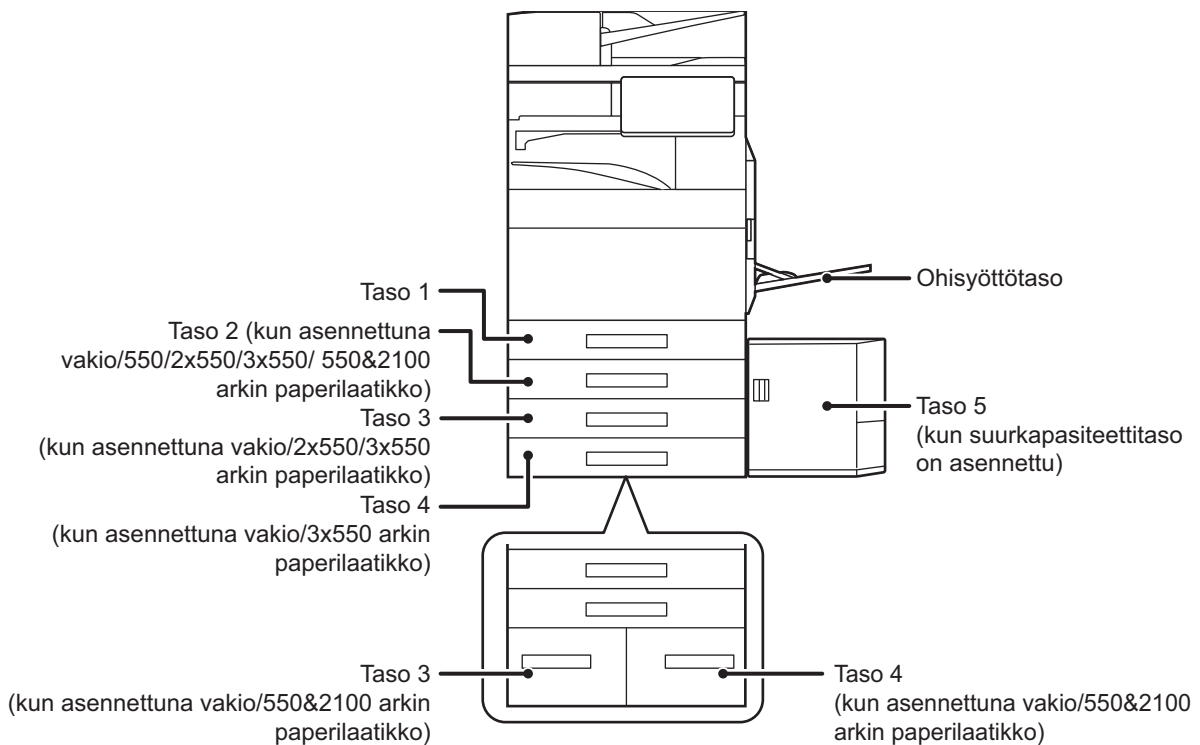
Taso 1

Taso 2 (kun asennettuna vakio/550/2x550/3x550/ 550&2100 arkin paperilaatikko)

Taso 3 (kun asennettuna vakio/2x550/3x550 arkin paperilaatikko)

Taso 4 (kun asennettuna vakio/3x550 arkin paperilaatikko)

Ohisyöttötaso

Taso 5 (kun suurkapasiteettitaso on asennettu)

Taso 3 (kun asennettuna vakio/550&2100 arkin paperilaatikko)

Taso 4 (kun asennettuna vakio/550&2100 arkin paperilaatikko)